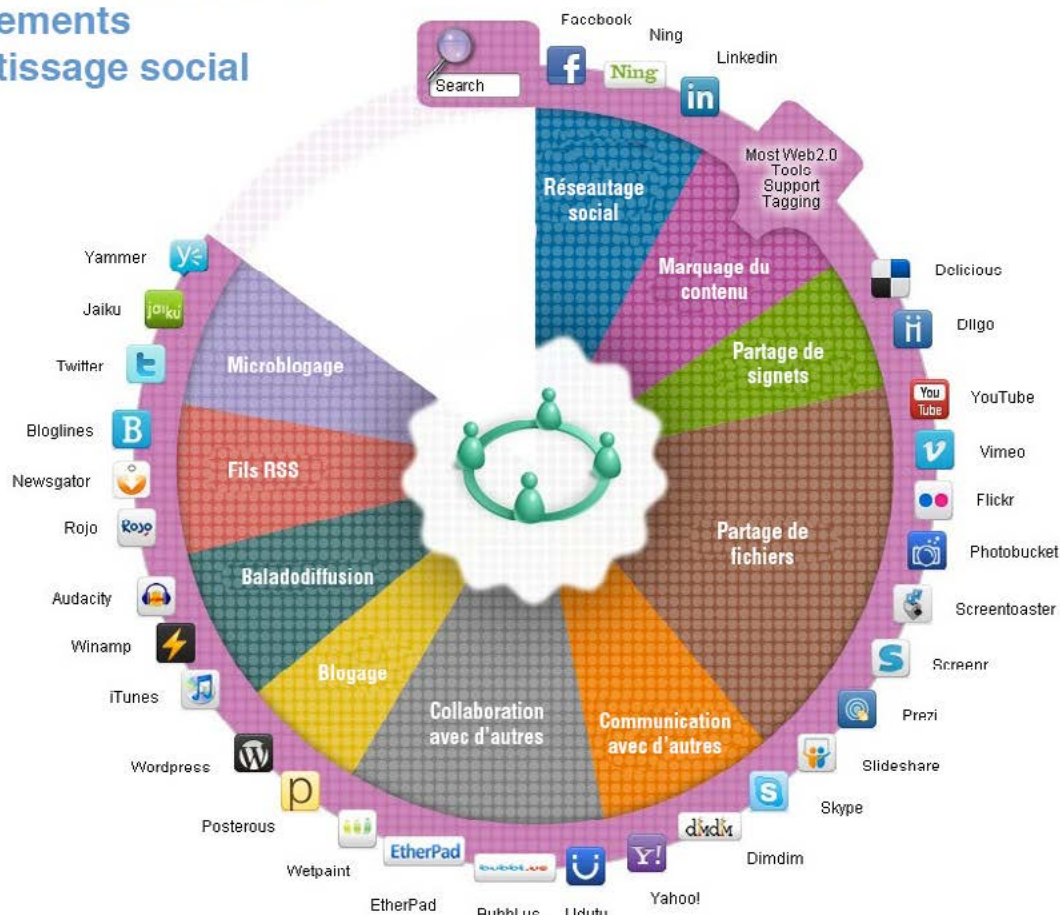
ements
tissage social

Search
Facebook
Ning
Ning
Linkedin
in
Most Web2.0 Tools Support Tagging
Réseautage social
Marquage du contenu
Partage de signets
Partage de fichiers
Communication avec d'autres
Collaboration avec d'autres
Blogage
Baladodiffusion
Fils RSS
Microblogage
Delicious
Diigo
You Tube
YouTube
Vimeo
Flickr
Photobucket
Screentoaster
Screenr
Prezi
Slideshare
Skype
dimdim
Dimdim
Y!
Yahoo!
Udutu
bubbl.us
BubbLus
EtherPad
EtherPad
Wetpaint
Posterous
Wordpress
iTunes
Winamp
Audacity
Rojo
Rojo
Newsgator
Bloglines
Twitter
jaiku
Jaiku
Yammer